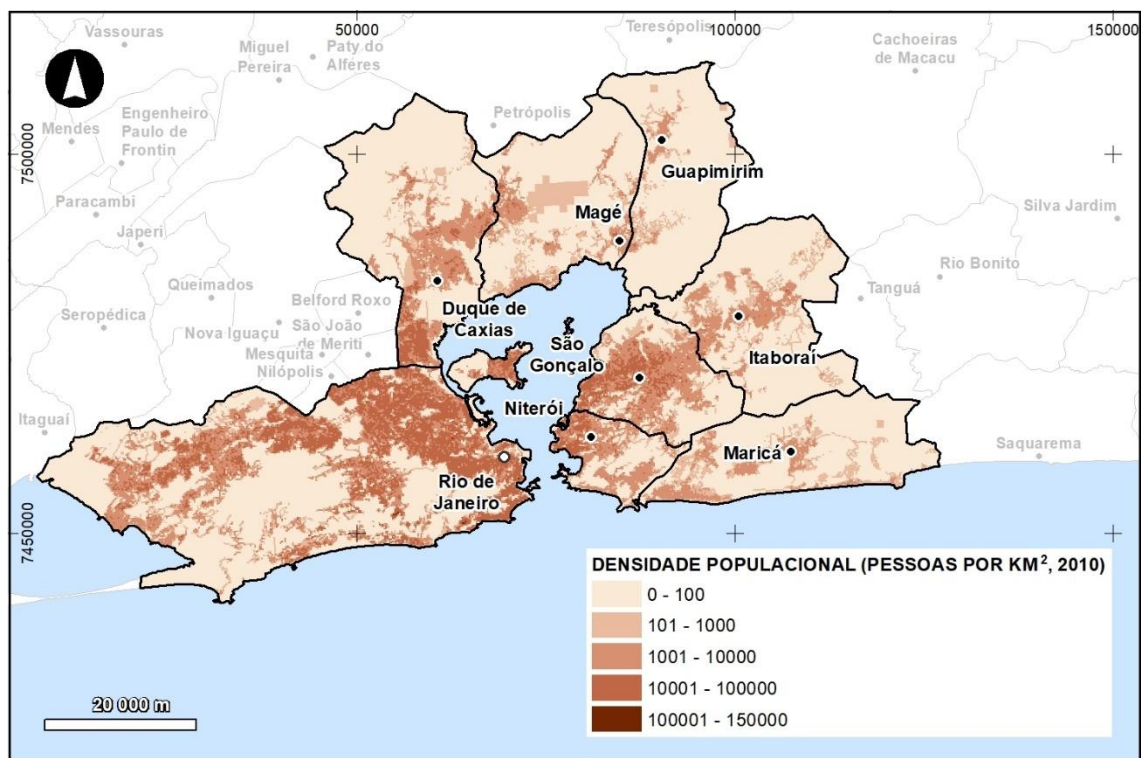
Vassouras
50000
Teresópolis
100000
150000
Miguel Pereira
Paty do Alferes
Cachoeiras de Macacu
Engenheiro Paulo de Frontin
Mendes
7500000
Petrópolis
Guapimirim
Paracambi
Magé
Silva Jardim
Japeri
Rio Bonito
Queimados
Tanguá
Belford Roxo
Duque de Caxias
Seropédica
Nova Iguaçu
São João de Meriti
Mesquita
Nilópolis
São Gonçalo
Itaboraí
Niterói
Itaguaí
Saquarema
Maricá
Rio de Janeiro
7450000
DENSIDADE POPULACIONAL (PESSOAS POR KM$^2$, 2010)
0 - 100
101 - 1000
1001 - 10000
10001 - 100000
100001 - 150000
20 000 m